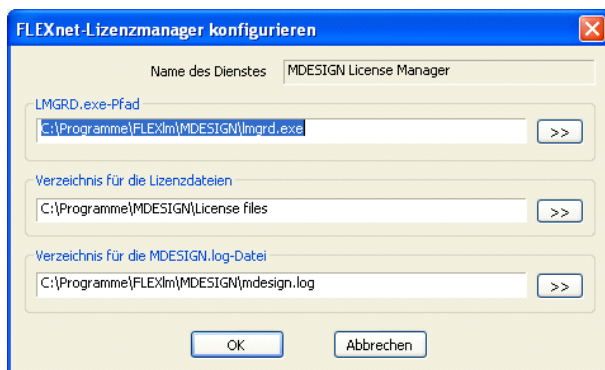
FLEXnet-Lizenzmanager konfigurieren

Name des Dienstes MDESIGN License Manager

LMGRD.exe-Pfad
C:\Programme\FLEXlm\MDESIGN\lmgrd.exe
>>

Verzeichnis für die Lizenzdateien
C:\Programme\MDESIGN\License files
>>

Verzeichnis für die MDESIGN.log-Datei
C:\Programme\FLEXlm\MDESIGN\mdesign.log
>>

OK Abbrechen